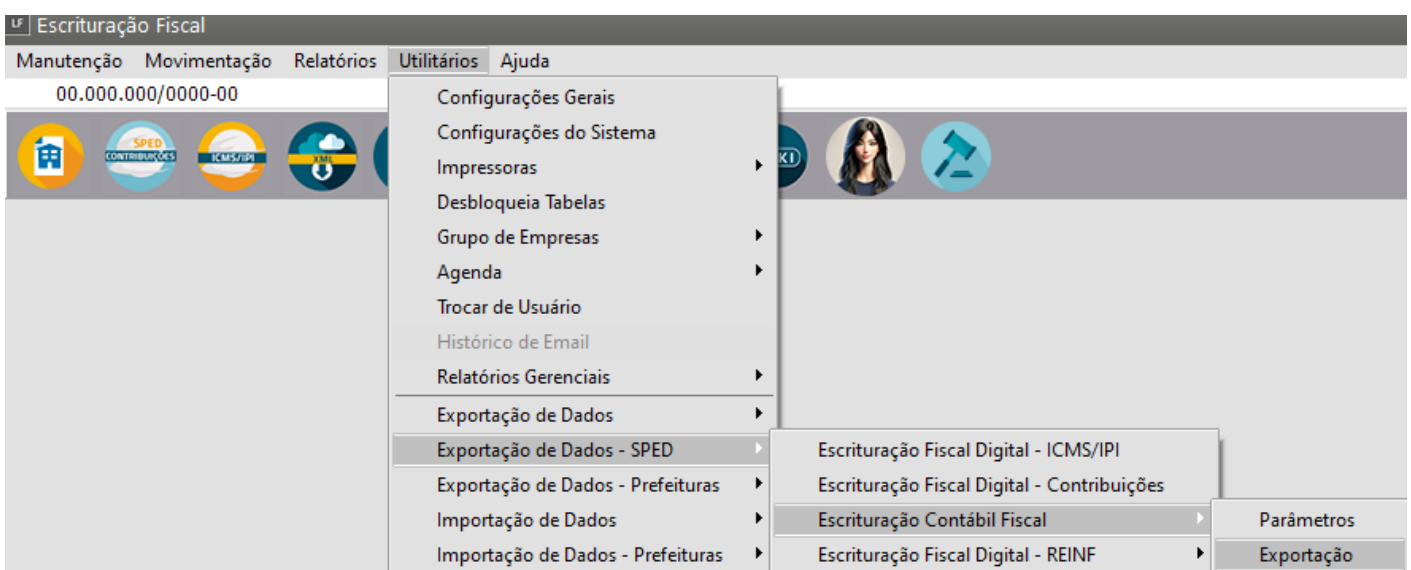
LF Escrituração Fiscal

Manutenção Movimentação Relatórios Utilitários Ajuda

00.000.000/0000-00

SPED CONTRIBUIÇÕES ICMS/IPI XML KI

Configurações Gerais
Configurações do Sistema
Impressoras
Desbloqueia Tabelas
Grupo de Empresas
Agenda
Trocar de Usuário
Histórico de Email
Relatórios Gerenciais
Exportação de Dados
Exportação de Dados - SPED
Exportação de Dados - Prefeituras
Importação de Dados
Importação de Dados - Prefeituras

Escrituração Fiscal Digital - ICMS/IPI
Escrituração Fiscal Digital - Contribuições
Escrituração Contábil Fiscal
Escrituração Fiscal Digital - REINF

Parâmetros
Exportação